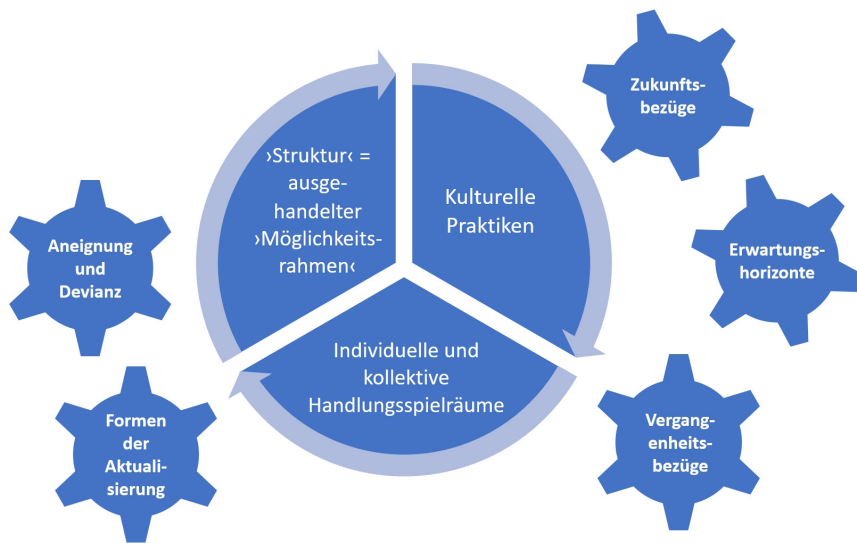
›Struktur‹ = ausgehandelter ›Möglichkeitsrahmen‹

Kulturelle Praktiken

Individuelle und kollektive Handlungsspielräume

Zukunftsbezüge

Erwartungshorizonte

Vergangenheitsbezüge

Aneignung und Devianz

Formen der Aktualisierung